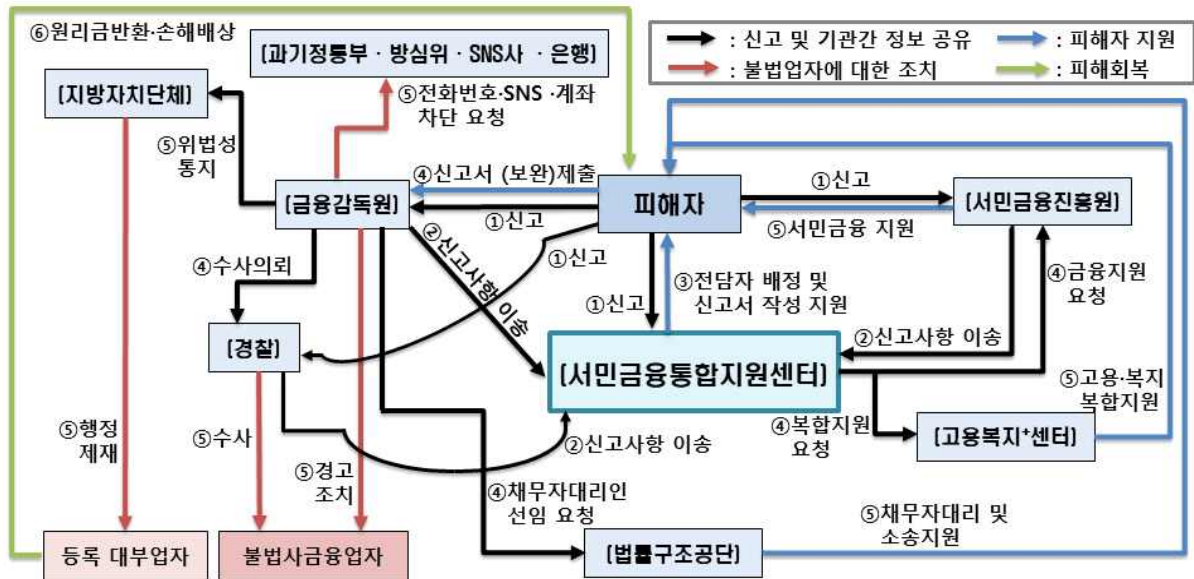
⑥원리금반환·손해배상

[과기정통부 · 방심위 · SNS사 · 은행]

: 신고 및 기관간 정보 공유
: 피해자 지원
: 불법업자에 대한 조치
: 피해회복

[지방자치단체]

⑤전화번호·SNS ·계좌 차단 요청

⑤위법성 통지

④신고서 (보완)제출

①신고

[금융감독원]

피해자

[서민금융진흥원]

①신고

②신고사항 이송

①신고

⑤서민금융 지원

④수사의뢰

③전담자 배정 및 신고서 작성 지원

④금융지원 요청

①신고

[경찰]

②신고사항 이송

[서민금융통합지원센터]

⑤고용·복지 복합지원

⑤행정 제재

⑤수사

④복합지원 요청

[고용복지⁺센터]

②신고사항 이송

⑤경고 조치

④채무자대리인 선임 요청

⑤채무자대리 및 소송지원

등록 대부업자

불법사금융업자

[법률구조공단]